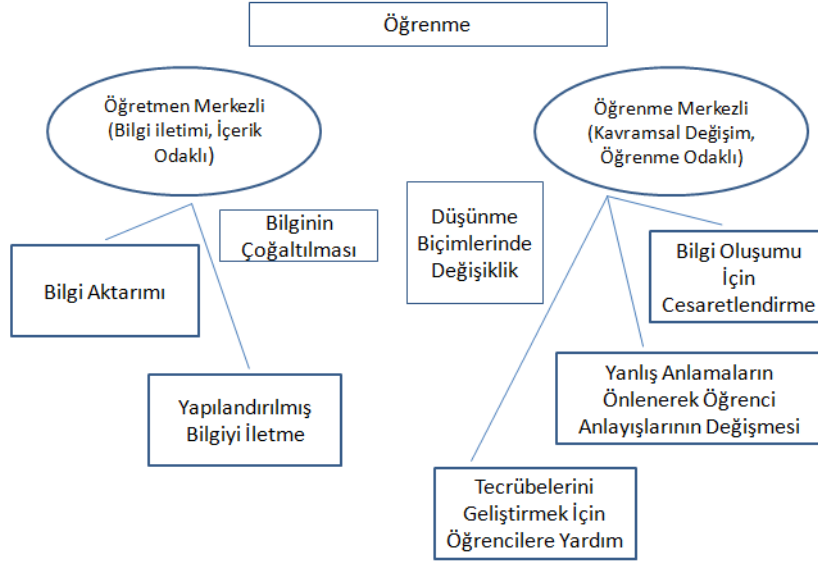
Öğrenme

Öğretmen Merkezli (Bilgi iletimi, İçerik Odaklı)

Öğrenme Merkezli (Kavramsal Değişim, Öğrenme Odaklı)

Bilginin Çoğaltılması

Düşünme Biçimlerinde Değişiklik

Bilgi Aktarımı

Bilgi Oluşumu İçin Cesaretlendirme

Yapılandırılmış Bilgiyi İletme

Yanlış Anlamaların Önlenerek Öğrenci Anlayışlarının Değişmesi

Tecrübelerini Geliştirmek İçin Öğrencilere Yardım